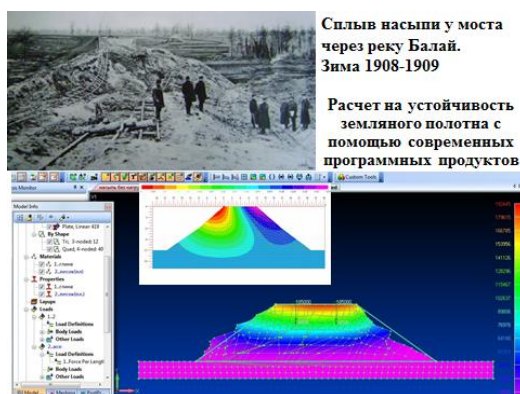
Сплыв насыпи у моста через реку Балай. Зима 1908-1909

Расчет на устойчивость земляного полотна с помощью современных программных продуктов

Model Info
By Shape
Materials
Properties
Layups
Loads
Load Definitions
Body Loads
Other Loads
Load Definitions
Body Loads
Other Loads
Custom Tools
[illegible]